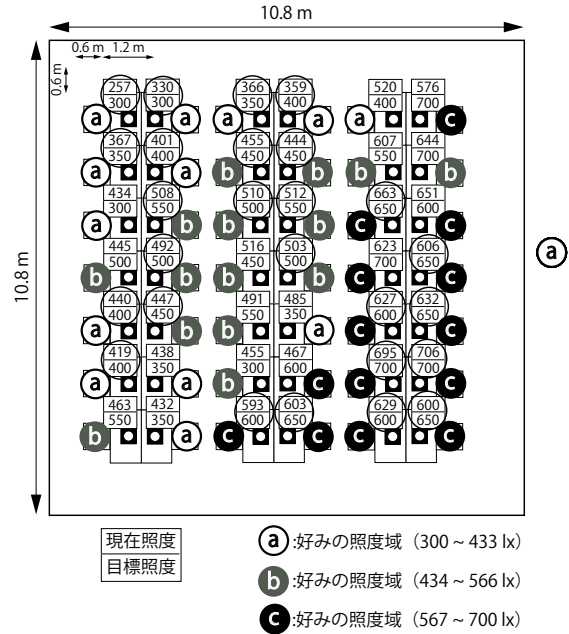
10.8 m

0.6 m 1.2 m

0.6 m

10.8 m

| 257 | 330 |
|---|---|
| 300 | 300 |

a a

| 367 | 401 |
|---|---|
| 350 | 400 |

a a

| 434 | 508 |
|---|---|
| 300 | 550 |

a b

| 445 | 492 |
|---|---|
| 500 | 500 |

b b

| 440 | 447 |
|---|---|
| 400 | 450 |

a b

| 419 | 438 |
|---|---|
| 400 | 350 |

a a

| 463 | 432 |
|---|---|
| 550 | 350 |

b a

| 366 | 359 |
|---|---|
| 350 | 400 |

a a

| 455 | 444 |
|---|---|
| 450 | 450 |

b b

| 510 | 512 |
|---|---|
| 500 | 550 |

b b

| 516 | 503 |
|---|---|
| 450 | 500 |

b b

| 491 | 485 |
|---|---|
| 550 | 350 |

b a

| 455 | 467 |
|---|---|
| 300 | 600 |

b c

| 593 | 603 |
|---|---|
| 600 | 650 |

c c

| 520 | 576 |
|---|---|
| 400 | 700 |

a c

| 607 | 644 |
|---|---|
| 550 | 700 |

b b

| 663 | 651 |
|---|---|
| 650 | 600 |

c c

| 623 | 606 |
|---|---|
| 700 | 650 |

c c

| 627 | 632 |
|---|---|
| 600 | 650 |

c c

| 695 | 706 |
|---|---|
| 700 | 700 |

c c

| 629 | 600 |
|---|---|
| 600 | 650 |

c c

a

| 現在照度 |
|---|
| 目標照度 |

a :好みの照度域（300 ~ 433 lx）

b :好みの照度域（434 ~ 566 lx）

c :好みの照度域（567 ~ 700 lx）